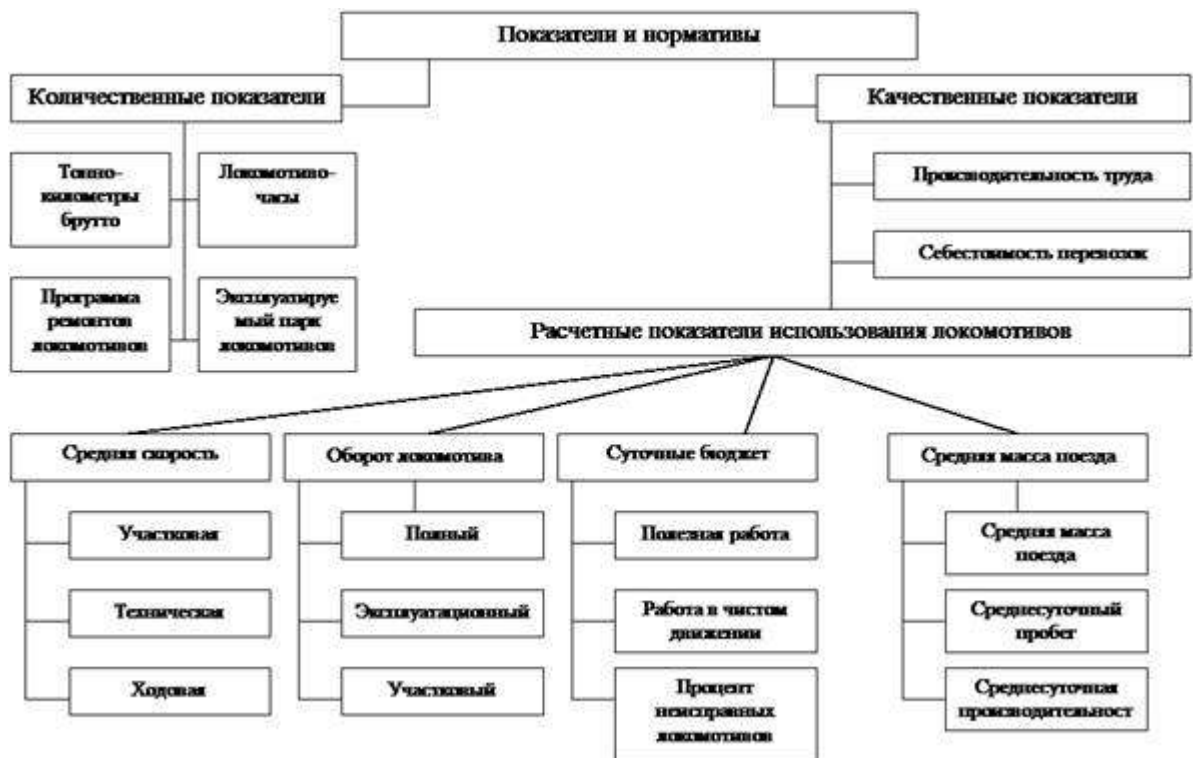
Показатели и нормативы

Количественные показатели

Тонно-километры брутто

Локомотиво-часы

Программа ремонтов локомотивов

Эксплуатируемый парк локомотивов

Качественные показатели

Производительность труда

Себестоимость перевозок

Расчетные показатели использования локомотивов

Средняя скорость

Участковая

Техническая

Ходовая

Оборот локомотива

Полный

Эксплуатационный

Участковый

Суточные бюджет

Полезная работа

Работа в чистом движении

Процент неисправных локомотивов

Средняя масса поезда

Средняя масса поезда

Среднесуточный пробег

Среднесуточная производительност